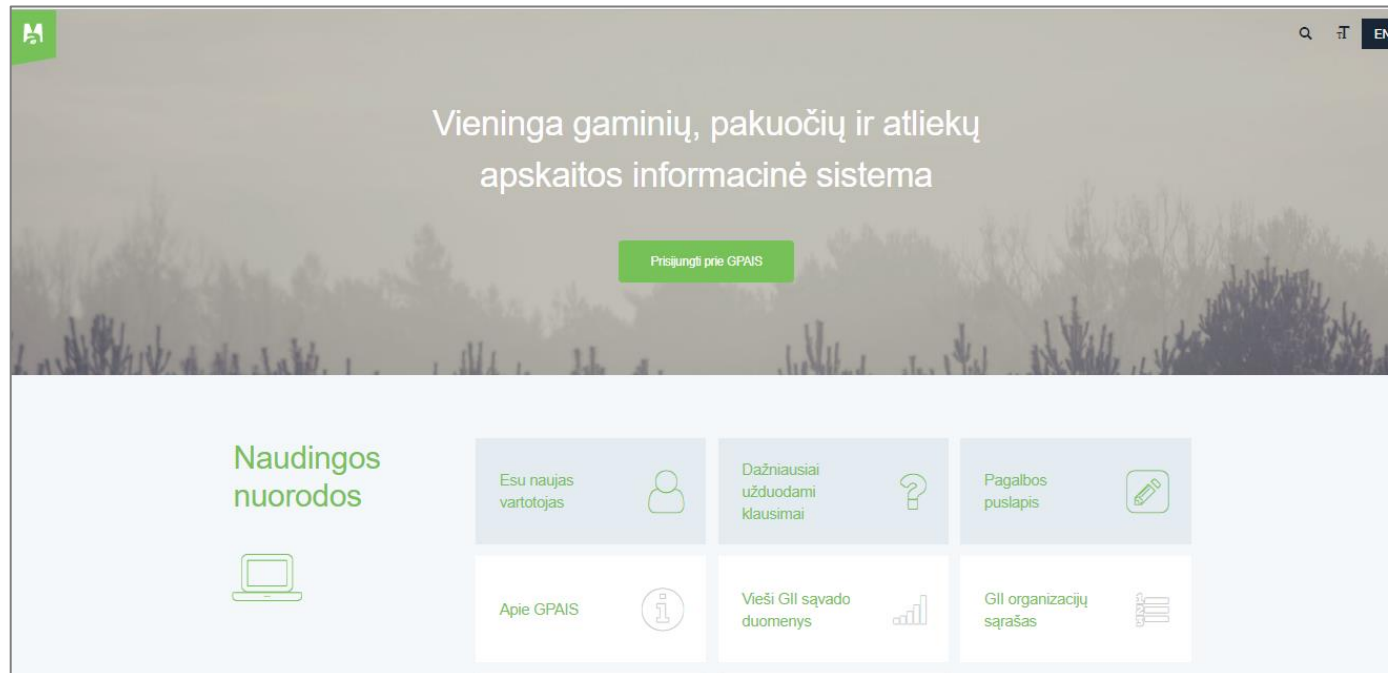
EN

Vieninga gaminių, pakuočių ir atliekų apskaitos informacinė sistema

Prisijungti prie GPAIS

Naudingos nuorodos

Esu naujas vartotojas

Dažniausiai užduodami klausimai

Pagalbos puslapis

Apie GPAIS

Vieši GII sąvado duomenys

GII organizacijų sąrašas